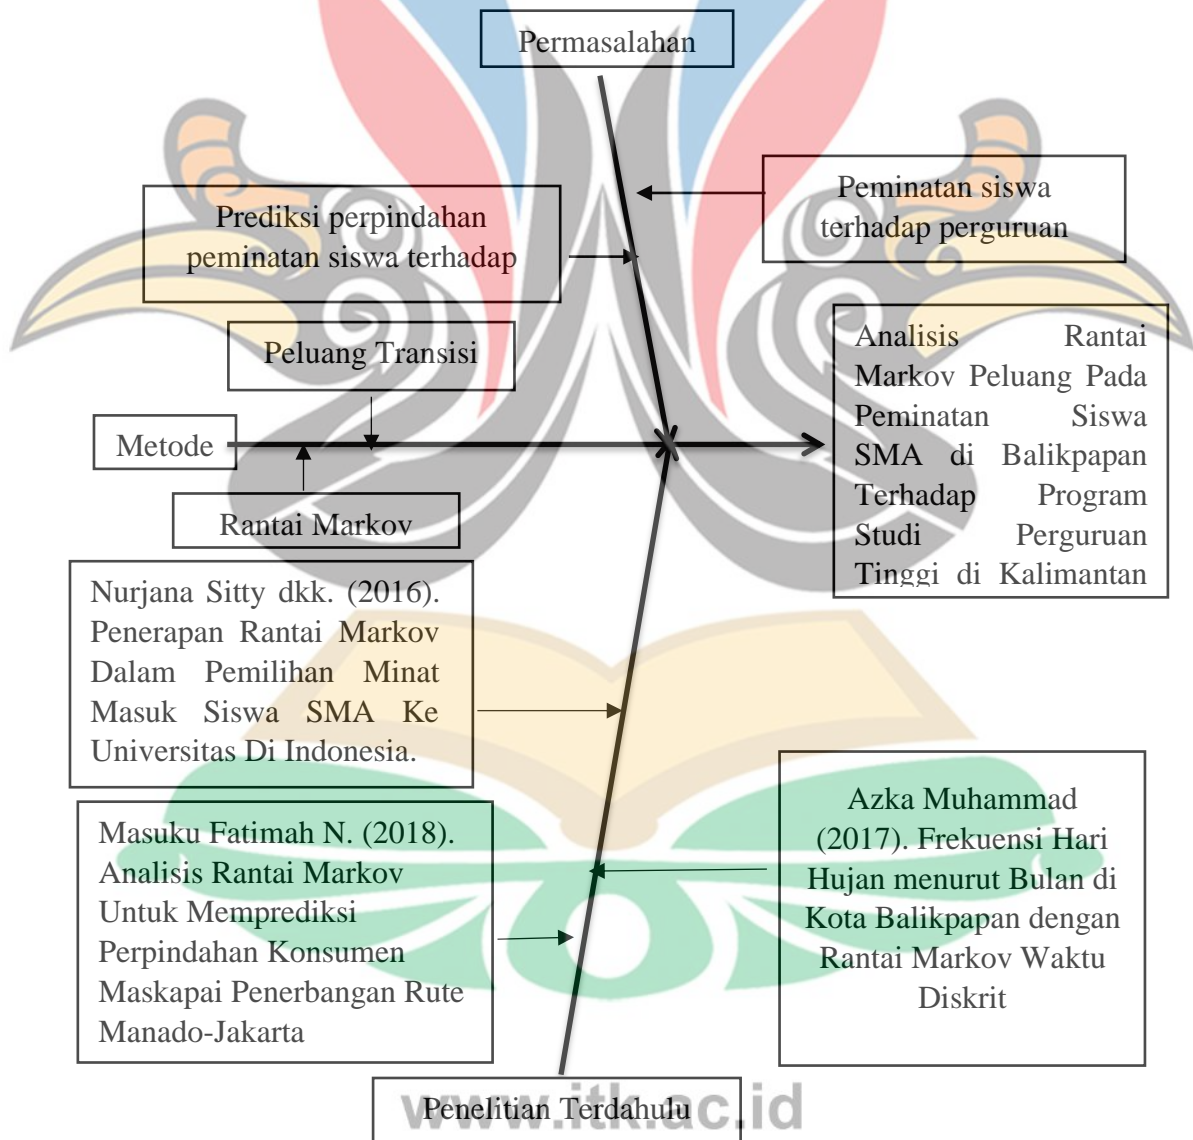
Permasalahan

Peminatan siswa terhadap perguruan

Prediksi perpindahan peminatan siswa terhadap

Peluang Transisi

Analisis Rantai Markov Peluang Pada Peminatan Siswa SMA di Balikpapan Terhadap Program Studi Perguruan Tinggi di Kalimantan

Metode

Rantai Markov

Nurjana Sitty dkk. (2016). Penerapan Rantai Markov Dalam Pemilihan Minat Masuk Siswa SMA Ke Universitas Di Indonesia.

Azka Muhammad (2017). Frekuensi Hari Hujan menurut Bulan di Kota Balikpapan dengan Rantai Markov Waktu Diskrit

Masuku Fatimah N. (2018). Analisis Rantai Markov Untuk Memprediksi Perpindahan Konsumen Maskapai Penerbangan Rute Manado-Jakarta

Penelitian Terdahulu

www.itk.ac.id